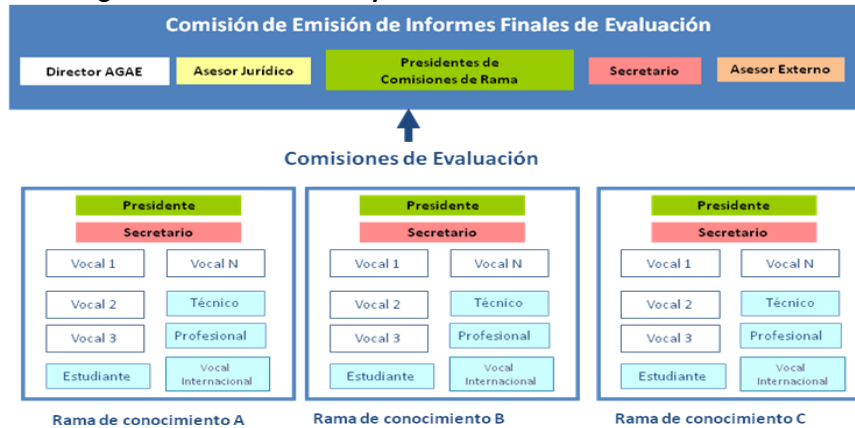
Comisión de Emisión de Informes Finales de Evaluación

Director AGAE

Asesor Jurídico

Presidentes de Comisiones de Rama

Secretario

Asesor Externo

Comisiones de Evaluación

Presidente

Secretario

Vocal 1

Vocal N

Vocal 2

Técnico

Vocal 3

Profesional

Estudiante

Vocal Internacional

Rama de conocimiento A

Presidente

Secretario

Vocal 1

Vocal N

Vocal 2

Técnico

Vocal 3

Profesional

Estudiante

Vocal Internacional

Rama de conocimiento B

Presidente

Secretario

Vocal 1

Vocal N

Vocal 2

Técnico

Vocal 3

Profesional

Estudiante

Vocal Internacional

Rama de conocimiento C